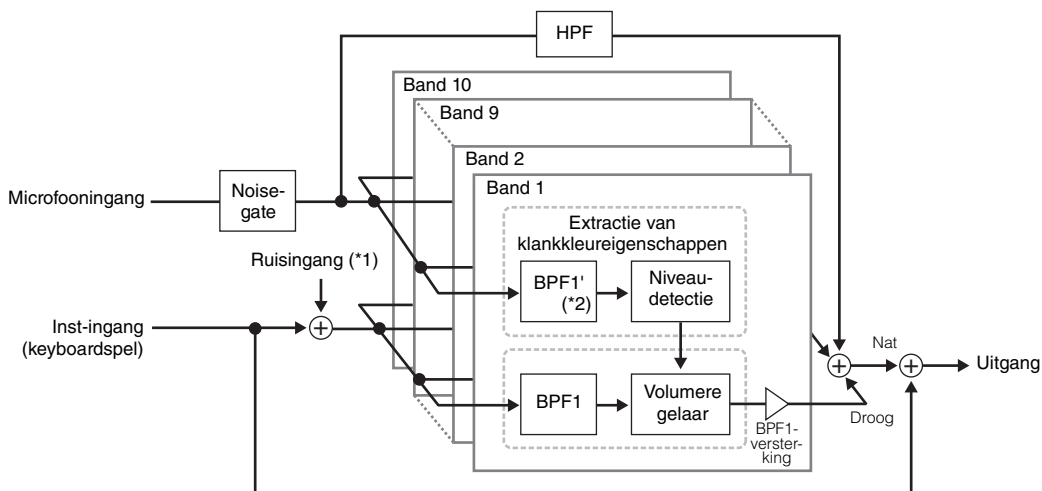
HPF

Band 10

Band 9

Band 2

Band 1

Microfooningang

Noisegate

Extractie van klankkleureigenschappen

Ruisingang (*1)

BPF1' (*2)

Niveaudetectie

Inst-ingang (keyboardspel)

BPF1

Volumeregelaar

BPF1-versterking

Nat

Droog

Uitgang